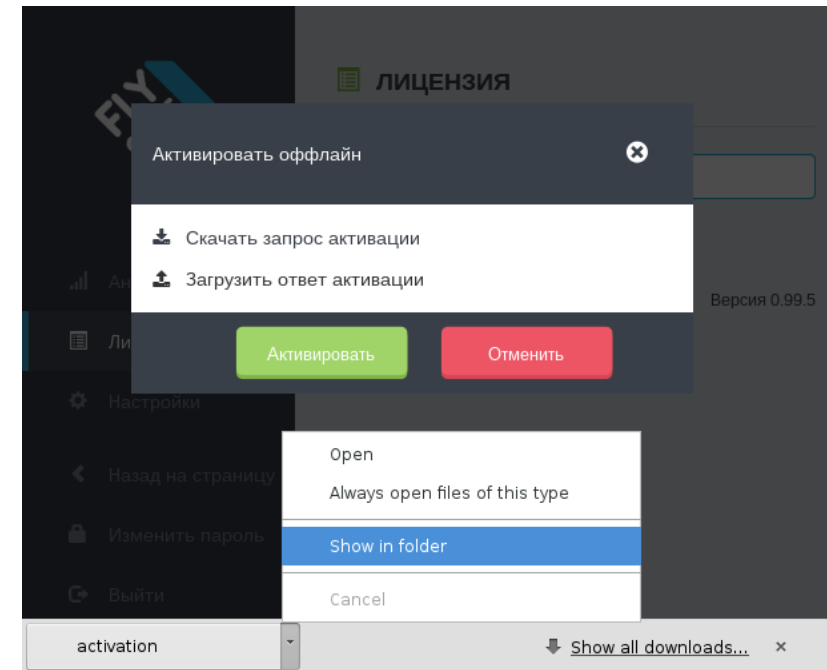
FLY

ЛИЦЕНЗИЯ

Активировать оффлайн

Скачать запрос активации

Загрузить ответ активации

Версия 0.99.5

Ан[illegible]

Ли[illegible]

Активировать

Отменить

Настройки

Назад на страницу

Изменить пароль

Выйти

Open

Always open files of this type

Show in folder

Cancel

activation

Show all downloads...

×